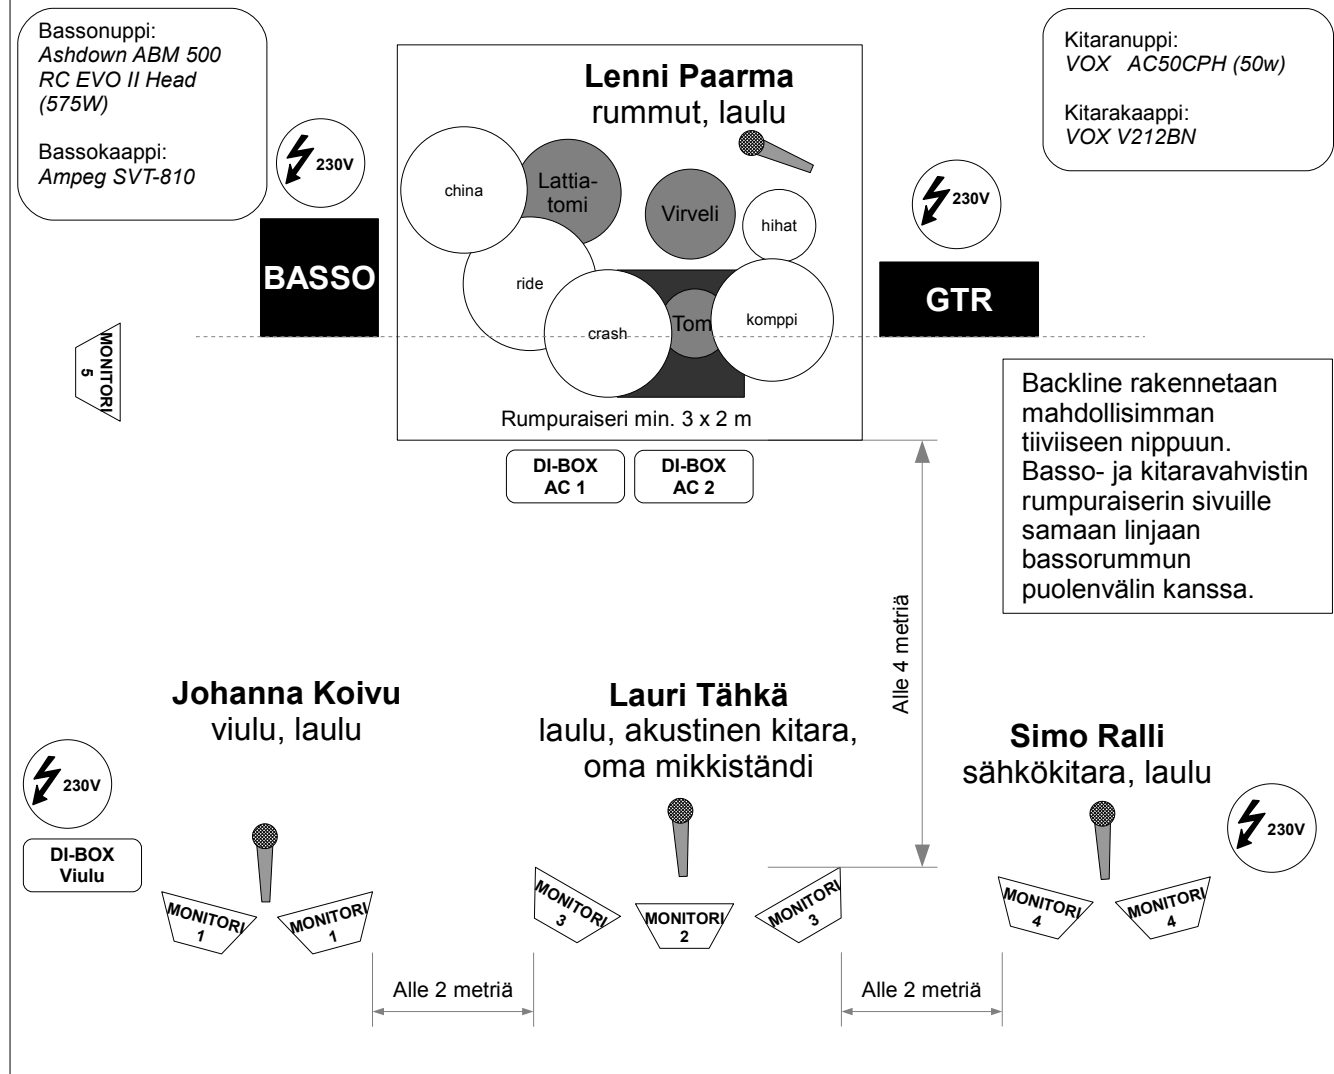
Bassonuppi:
*Ashdown ABM 500 RC EVO II Head (575W)*

Bassokaappi:
*Ampeg SVT-810*

230V

Lenni Paarma
rummut, laulu

china

Lattia-tomi

Virveli

hihat

ride

crash

Tom

komppi

Rumpuraiseri min. 3 x 2 m

Kitaranuppi:
*VOX AC50CPH (50w)*

Kitarakaappi:
*VOX V212BN*

230V

BASSO

GTR

MONITORI 5

Backline rakennetaan mahdollisimman tiiviiseen nippuun. Basso- ja kitaravahvistin rumpuraiserin sivuille samaan linjaan bassorummun puolenvälin kanssa.

DI-BOX AC 1

DI-BOX AC 2

Alle 4 metriä

Johanna Koivu
viulu, laulu

Lauri Tähkä
laulu, akustinen kitara, oma mikkistândi

Simo Ralli
sähkökitara, laulu

230V

DI-BOX Viulu

230V

MONITORI 1

MONITORI 1

MONITORI 3

MONITORI 2

MONITORI 3

MONITORI 4

MONITORI 4

Alle 2 metriä

Alle 2 metriä